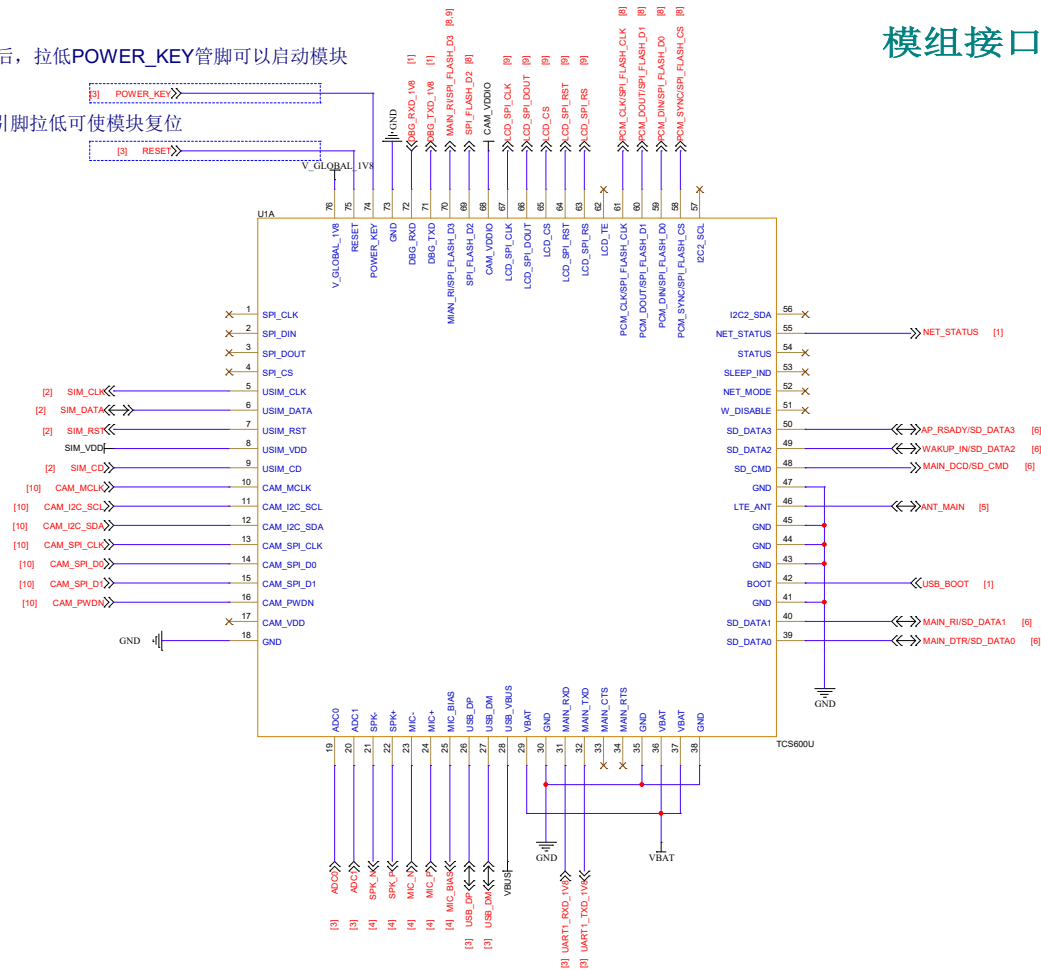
模组接口

后，拉低POWER_KEY管脚可以启动模块

引脚拉低可使模块复位

[3] POWER_KEY
[3] RESET
V_GLOBAL_1V8
GND

[1] DBG_RXD_1V8
[1] DBG_TXD_1V8
[8,9] MAIN_RI/SPI_FLASH_D3
[8] SPI_FLASH_D2
CAM_VDDIO
[9] LCD_SPI_CLK
[9] LCD_SPI_DOUT
[9] LCD_CS
[9] LCD_SPI_RST
[9] LCD_SPI_RS
[8] PCM_CLK/SPI_FLASH_CLK
[8] PCM_DOUT/SPI_FLASH_D1
[8] PCM_DIN/SPI_FLASH_D0
[8] PCM_SYNC/SPI_FLASH_CS

U1A
76 V_GLOBAL_1V8
75 RESET
74 POWER_KEY
73 GND
72 DBG_RXD
71 DBG_TXD
70 MAIN_RI/SPI_FLASH_D3
69 SPI_FLASH_D2
68 CAM_VDDIO
67 LCD_SPI_CLK
66 LCD_SPI_DOUT
65 LCD_CS
64 LCD_SPI_RST
63 LCD_SPI_RS
62 LCD_TE
61 PCM_CLK/SPI_FLASH_CLK
60 PCM_DOUT/SPI_FLASH_D1
59 PCM_DIN/SPI_FLASH_D0
58 PCM_SYNC/SPI_FLASH_CS
57 I2C2_SCL

1 SPI_CLK
2 SPI_DIN
3 SPI_DOUT
4 SPI_CS
[2] SIM_CLK 5 USIM_CLK
[2] SIM_DATA 6 USIM_DATA
[2] SIM_RST 7 USIM_RST
SIM_VDD 8 USIM_VDD
[2] SIM_CD 9 USIM_CD
[10] CAM_MCLK 10 CAM_MCLK
[10] CAM_I2C_SCL 11 CAM_I2C_SCL
[10] CAM_I2C_SDA 12 CAM_I2C_SDA
[10] CAM_SPI_CLK 13 CAM_SPI_CLK
[10] CAM_SPI_D0 14 CAM_SPI_D0
[10] CAM_SPI_D1 15 CAM_SPI_D1
[10] CAM_PWDN 16 CAM_PWDN
17 CAM_VDD
GND 18 GND

56 I2C2_SDA
55 NET_STATUS NET_STATUS [1]
54 STATUS
53 SLEEP_IND
52 NET_MODE
51 W_DISABLE
50 SD_DATA3 AP_RSADY/SD_DATA3 [6]
49 SD_DATA2 WAKUP_IN/SD_DATA2 [6]
48 SD_CMD MAIN_DCD/SD_CMD [6]
47 GND
46 LTE_ANT ANT_MAIN [5]
45 GND
44 GND
43 GND
42 BOOT USB_BOOT [1]
41 GND
40 SD_DATA1 MAIN_RI/SD_DATA1 [6]
39 SD_DATA0 MAIN_DTR/SD_DATA0 [6]
GND

19 ADC0
20 ADC1
21 SPK-
22 SPK+
23 MIC-
24 MIC+
25 MIC_BIAS
26 USB_DP
27 USB_DM
28 USB_VBUS
29 VBAT
30 GND
31 MAIN_RXD
32 MAIN_TXD
33 MAIN_CTS
34 MAIN_RTS
35 GND
36 VBAT
37 VBAT
38 GND
TCS600U

GND
VBAT

[3] ADC0
[3] ADC1
[4] SPK_N
[4] SPK_P
[4] MIC_N
[4] MIC_P
[4] MIC_BIAS
[3] USB_DP
[3] USB_DM
VBUS
[3] UART1_RXD_1V8
[3] UART1_TXD_1V8